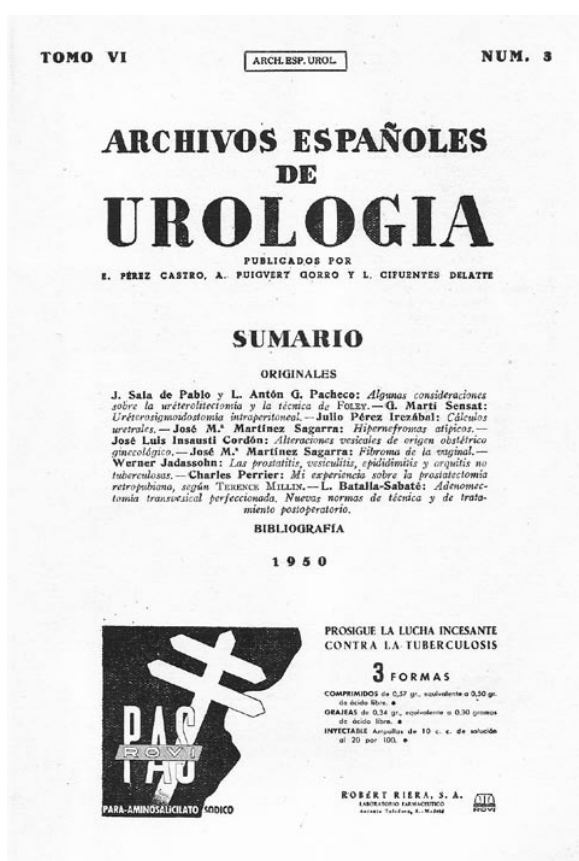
TOMO VI

ARCH. ESP. UROL.

NUM. 3

ARCHIVOS ESPAÑOLES
DE
UROLOGIA

PUBLICADOS POR
E. PÉREZ CASTRO, A. PUIGVERT GORRO Y L. CIFUENTES DELATTE

SUMARIO

ORIGINALES

J. Sala de Pablo y L. Antón G. Pacheco: Algunas consideraciones sobre la uréterolitectomía y la técnica de Foley. — G. Martí Sensat: Uréterosigmoidostomía intraperitoneal. — Julio Pérez Irezábal: Cálculos uretrales. — José M.ª Martínez Sagarra: Hipernefromas atípicos. — José Luis Insausti Cordón: Alteraciones vesicales de origen obstétrico ginecológico. — José M.ª Martínez Sagarra: Fibroma de la vaginal. — Werner Jadassohn: Las prostatitis, vesiculitis, epididimitis y orquitis no tuberculosas. — Charles Perrier: Mi experiencia sobre la prostatectomía retropubiana, según Terence Millin. — L. Batalla-Sabaté: Adenomectomía transvesical perfeccionada. Nuevas normas de técnica y de tratamiento postoperatorio.

BIBLIOGRAFÍA

1950

PAS
ROVI
PARA-AMINOSALICILATO SODICO

PROSIGUE LA LUCHA INCESANTE CONTRA LA TUBERCULOSIS

3 FORMAS

COMPRIMIDOS de 0,57 gr., equivalente a 0,50 gr. de ácido libre. ●
GRAJEAS de 0,34 gr., equivalente a 0,30 gramos de ácido libre. ●
INYECTABLE Ampollas de 10 c. c. de solución al 20 por 100. ●

ROBERT RIERA, S. A.
LABORATORIO FARMACEUTICO
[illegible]

ROVI